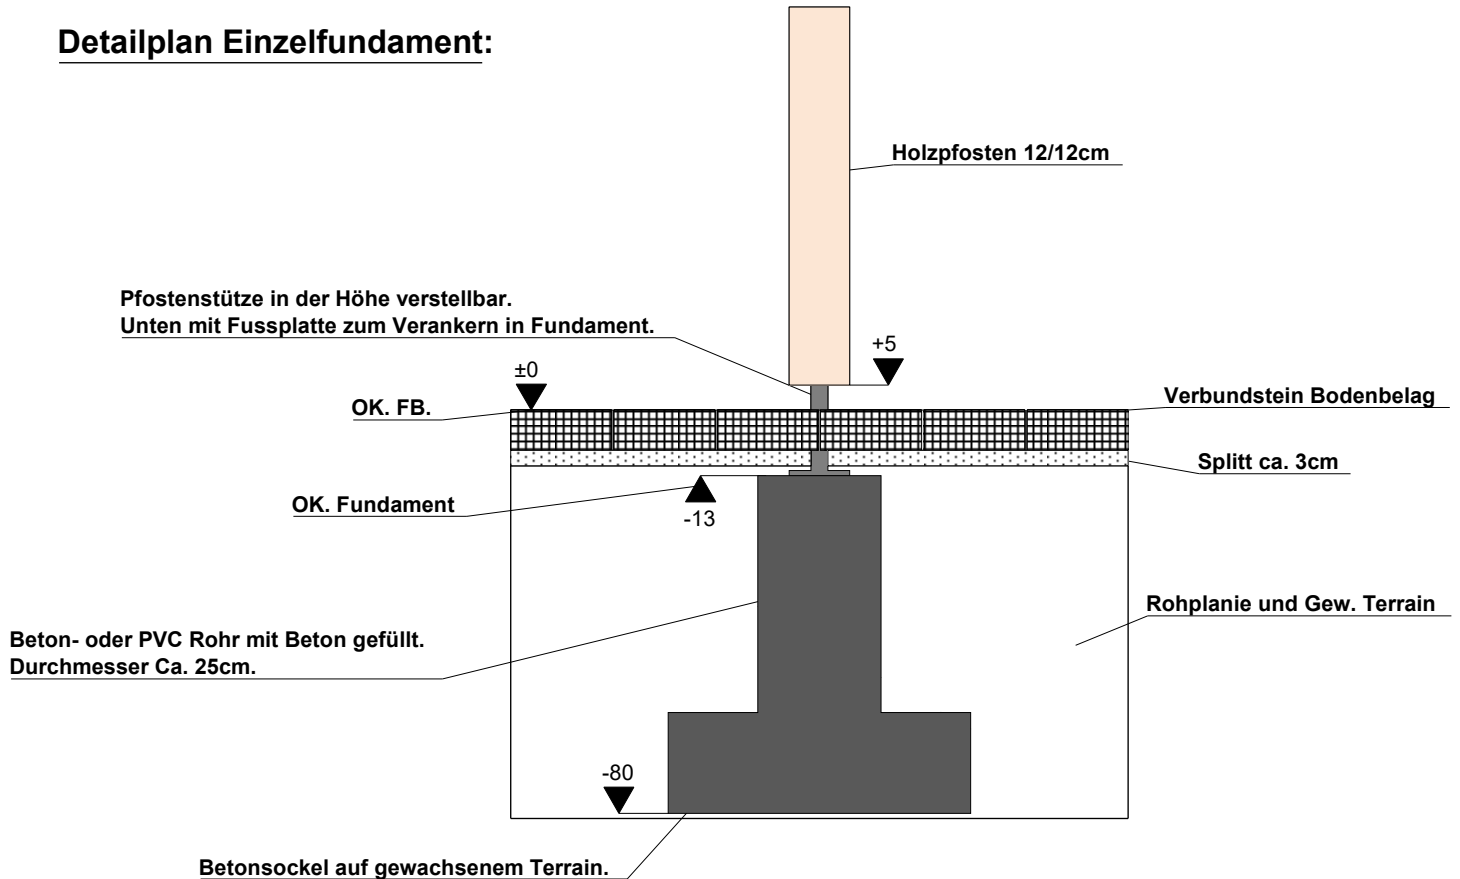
Detailplan Einzelfundament:

Holzpfosten 12/12cm

Pfostenstütze in der Höhe verstellbar.
Unten mit Fussplatte zum Verankern in Fundament.

+5

±0

OK. FB.

Verbundstein Bodenbelag

Splitt ca. 3cm

OK. Fundament

-13

Rohplanie und Gew. Terrain

Beton- oder PVC Rohr mit Beton gefüllt.
Durchmesser Ca. 25cm.

-80

Betonsockel auf gewachsenem Terrain.